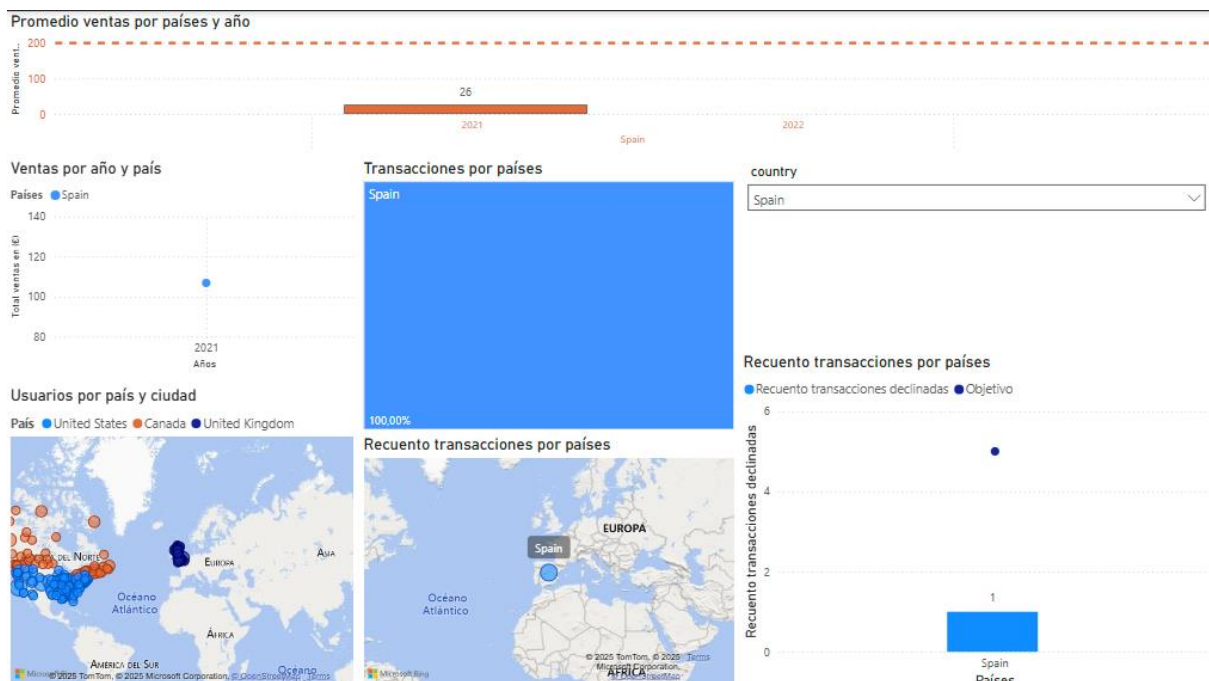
Promedio ventas por países y año

Promedio vent...
200
100
0
26
2021
2022
Spain

Ventas por año y país

Países ● Spain

Total ventas en (€)
140
120
100
80
2021
Años

Transacciones por países

Spain

100,00%

country

Spain

Usuarios por país y ciudad

País ● United States ● Canada ● United Kingdom

del Norte
Europa
Asia
Océano Atlántico
África
América del Sur
Océano
© 2025 TomTom, © 2025 Microsoft Corporation, © OpenStreetMap Terms

Recuento transacciones por países

Spain
EUROPA
Océano Atlántico
ÁFRICA
© 2025 TomTom, © 2025 Microsoft Corporation, Terms
Microsoft Bing

Recuento transacciones por países

● Recuento transacciones declinadas ● Objetivo

Recuento transacciones declinadas
6
4
2
0
1
Spain
Países